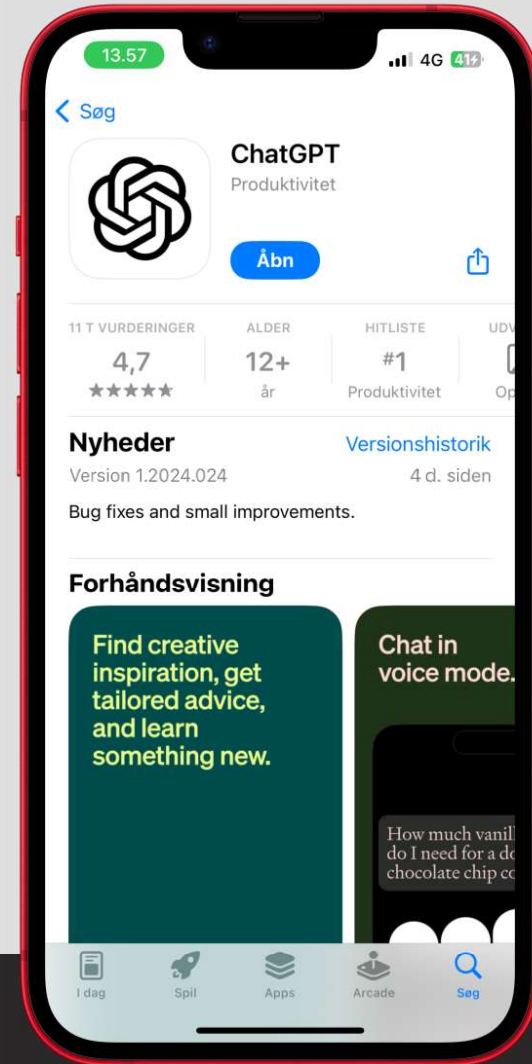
13.57

4G 41

< Søg

ChatGPT
Produktivitet

Åbn

11 T VURDERINGER
4,7
★★★★★

ALDER
12+
år

HITLISTE
#1
Produktivitet

UDV
Op

Nyheder
Versionshistorik
Version 1.2024.024
4 d. siden

Bug fixes and small improvements.

Forhåndsvisning

Find creative inspiration, get tailored advice, and learn something new.

Chat in voice mode.

How much vanill
do I need for a do
chocolate chip co

I dag
Spil
Apps
Arcade
Søg